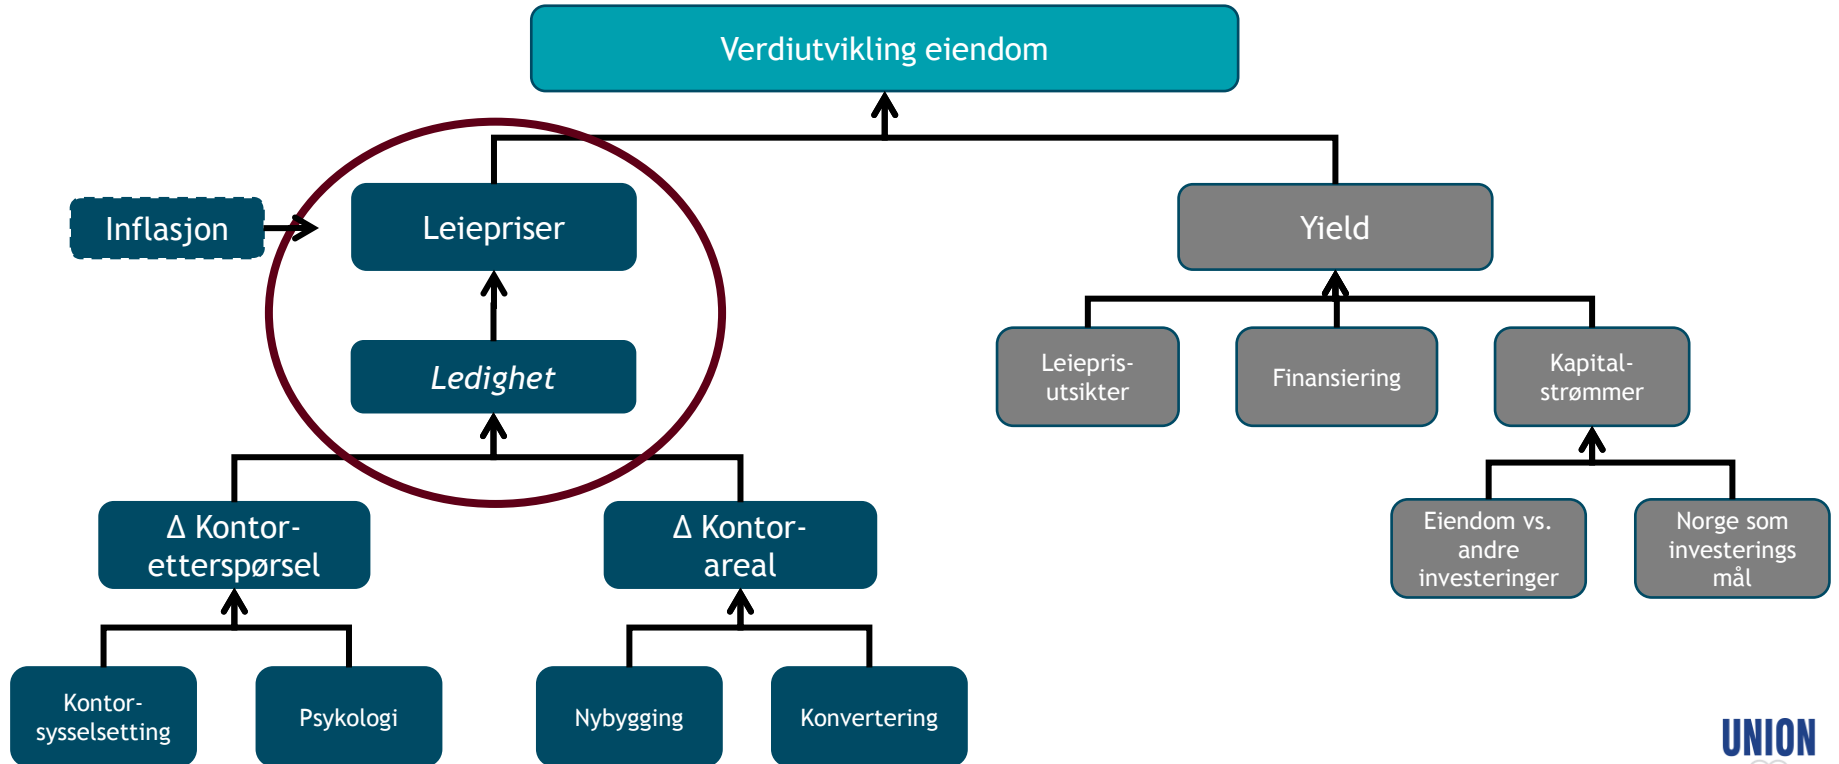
Verdiutvikling eiendom

Inflasjon

Leiepriser

Ledighet

Δ Kontoretterspørsel

Δ Kontorareal

Kontorsysselsetting

Psykologi

Nybygging

Konvertering

Yield

Leieprisutsikter

Finansiering

Kapitalstrømmer

Eiendom vs. andre investeringer

Norge som investerings mål

UNION